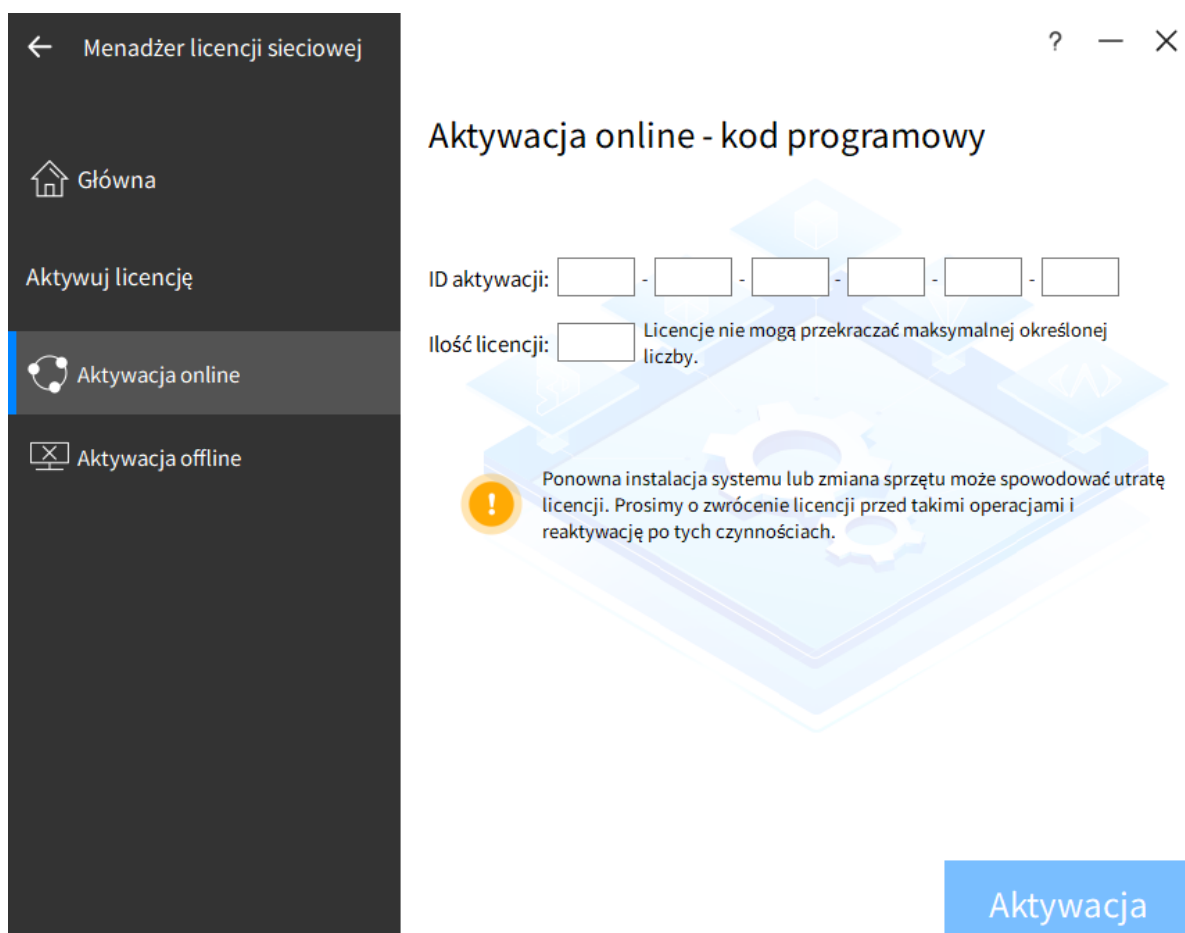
← Menadżer licencji sieciowej

Główna

Aktywuj licencję

Aktywacja online

Aktywacja offline

? — ✕

Aktywacja online - kod programowy

ID aktywacji: - - - - -

Ilość licencji: Licencje nie mogą przekraczać maksymalnej określonej liczby.

Ponowna instalacja systemu lub zmiana sprzętu może spowodować utratę licencji. Prosimy o zwrócenie licencji przed takimi operacjami i reaktywację po tych czynnościach.

Aktywacja